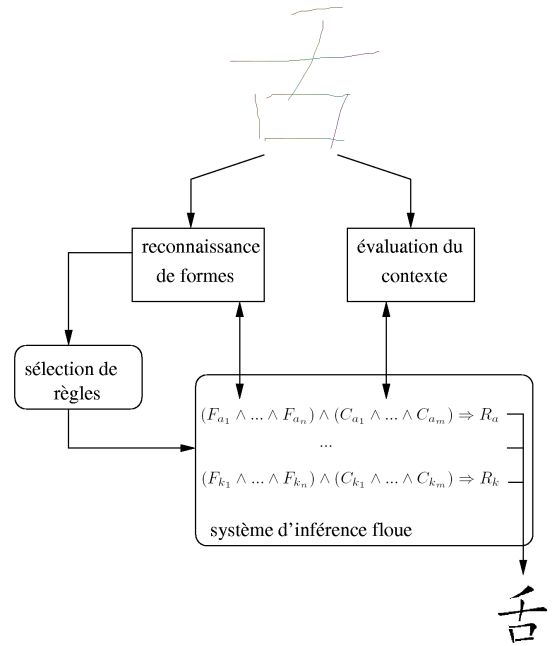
舌

reconnaissance de formes

évaluation du contexte

sélection de règles

$(F_{a_1} \wedge ... \wedge F_{a_n}) \wedge (C_{a_1} \wedge ... \wedge C_{a_m}) \Rightarrow R_a$

...

$(F_{k_1} \wedge ... \wedge F_{k_n}) \wedge (C_{k_1} \wedge ... \wedge C_{k_m}) \Rightarrow R_k$

système d'inférence floue

舌